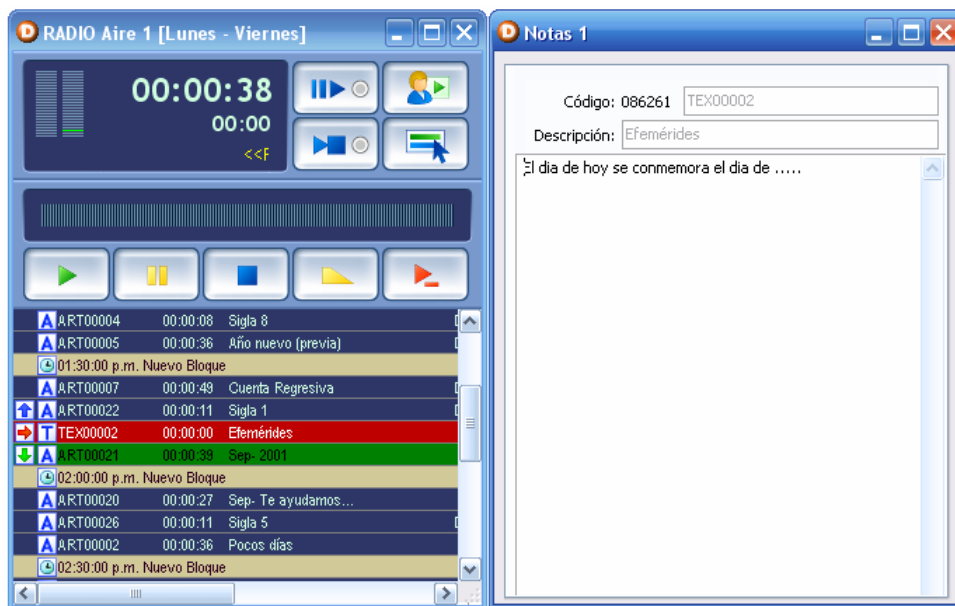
RADIO Aire 1 [Lunes - Viernes]

00:00:38
00:00
<<F

A ART00004 00:00:08 Sigla 8
A ART00005 00:00:36 Año nuevo (previa)
01:30:00 p.m. Nuevo Bloque
A ART00007 00:00:49 Cuenta Regresiva
A ART00022 00:00:11 Sigla 1
T TEX00002 00:00:00 Efemérides
A ART00021 00:00:39 Sep- 2001
02:00:00 p.m. Nuevo Bloque
A ART00020 00:00:27 Sep- Te ayudamos...
A ART00026 00:00:11 Sigla 5
A ART00002 00:00:36 Pocos días
02:30:00 p.m. Nuevo Bloque

Notas 1

Código: 086261 TEX00002
Descripción: Efemérides

El dia de hoy se conmemora el dia de .....